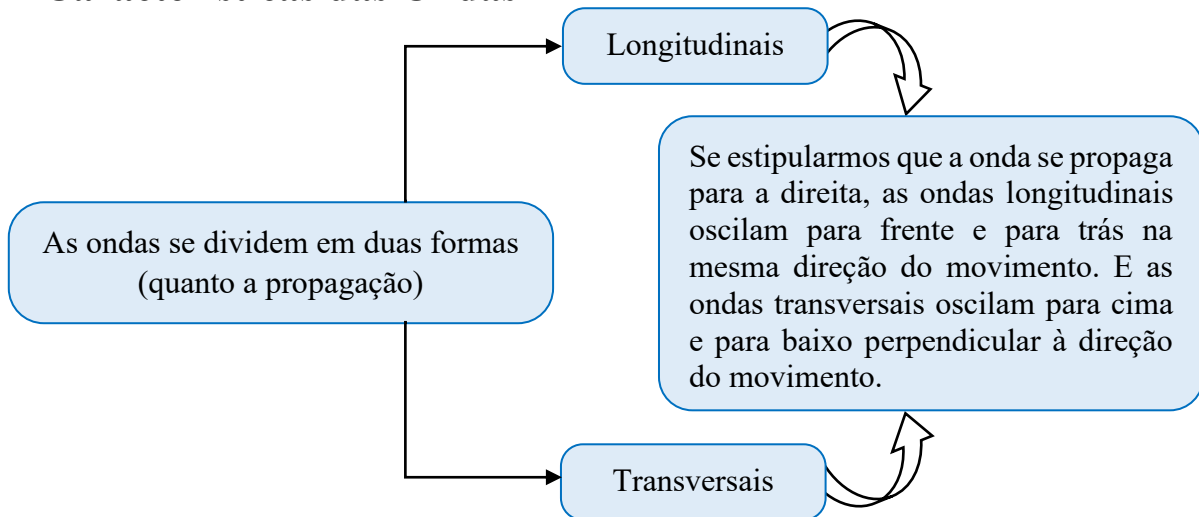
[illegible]

Longitudinais

As ondas se dividem em duas formas (quanto a propagação)

Se estipularmos que a onda se propaga para a direita, as ondas longitudinais oscilam para frente e para trás na mesma direção do movimento. E as ondas transversais oscilam para cima e para baixo perpendicular à direção do movimento.

Transversais